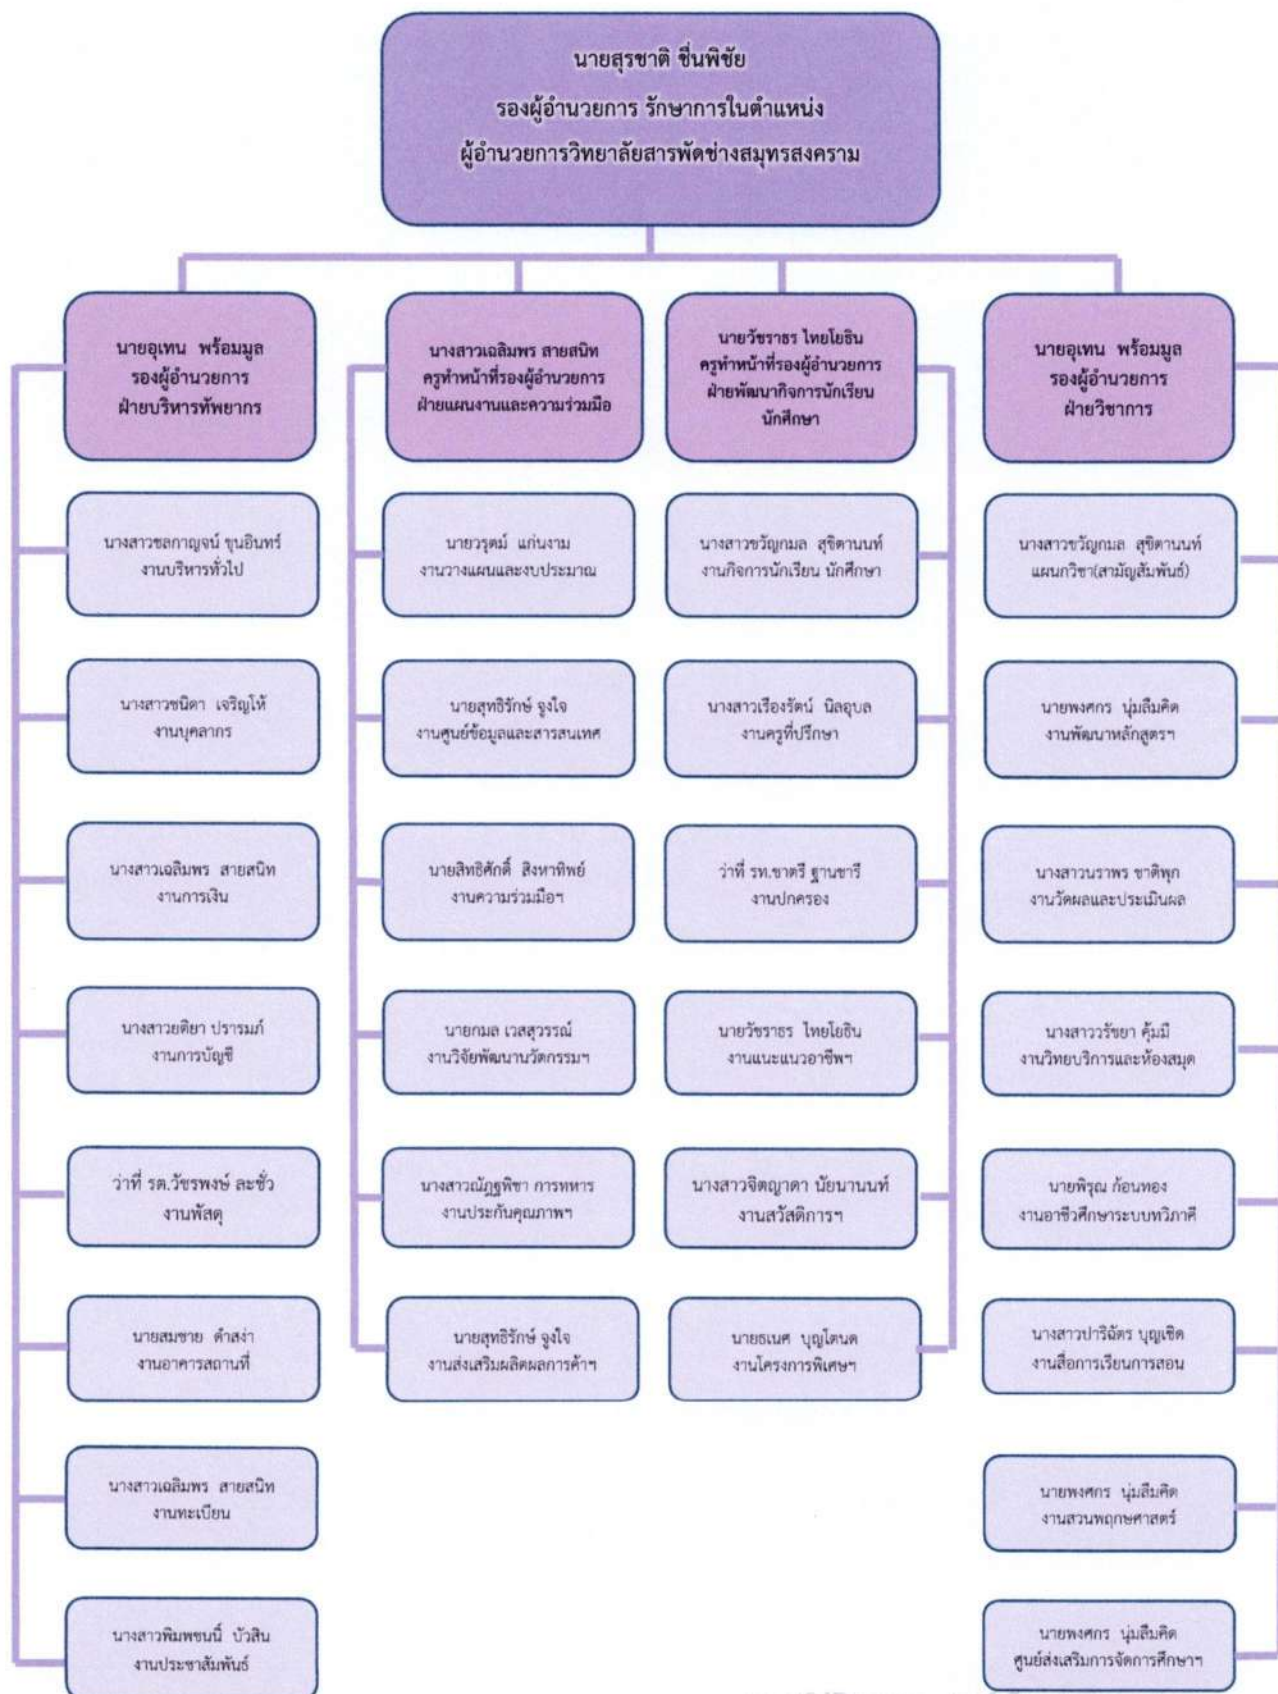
นายสุรชาติ ชื่นพิชัย
รองผู้อำนวยการ รักษาการในตำแหน่ง
ผู้อำนวยการวิทยาลัยสารพัดช่างสมุทรสงคราม

นายอุเทน พร้อมมูล
รองผู้อำนวยการ
ฝ่ายบริหารทัพยากร

นางสาวชลกาญจน์ ขุนอินทร์
งานบริหารทั่วไป

นางสาวชนิดา เจริญโห้
งานบุคลากร

นางสาวเฉลิมพร สายสนิท
งานการเงิน

นางสาวยติยา ปรารมภ์
งานการบัญชี

ว่าที่ รต.วัชรพงษ์ ละชั่ว
งานพัสดุ

นายสมชาย คำสง่า
งานอาคารสถานที่

นางสาวเฉลิมพร สายสนิท
งานทะเบียน

นางสาวพิมพชนนี่ บัวสิน
งานประชาสัมพันธ์

นางสาวเฉลิมพร สายสนิท
ครูทำหน้าที่รองผู้อำนวยการ
ฝ่ายแผนงานและความร่วมมือ

นายวรุตม์ แก่นงาม
งานวางแผนและงบประมาณ

นายสุทธิรักษ์ จูงใจ
งานศูนย์ข้อมูลและสารสนเทศ

นายสิทธิศักดิ์ สิงหาทิพย์
งานความร่วมมือฯ

นายกมล เวสสุวรรณ์
งานวิจัยพัฒนานวัตกรรมฯ

นางสาวณัฏฐพิชา การทหาร
งานประกันคุณภาพฯ

นายสุทธิรักษ์ จูงใจ
งานส่งเสริมผลิตผลการค้าฯ

นายวัชราธร ไทยโยธิน
ครูทำหน้าที่รองผู้อำนวยการ
ฝ่ายพัฒนากิจการนักเรียน
นักศึกษา

นางสาวขวัญกมล สุขิตานนท์
งานกิจการนักเรียน นักศึกษา

นางสาวเรืองรัตน์ นิลอุบล
งานครูที่ปรึกษา

ว่าที่ รท.ชาตรี ฐานชารี
งานปกครอง

นายวัชราธร ไทยโยธิน
งานแนะแนวอาชีพฯ

นางสาวจิตญาดา นัยนานนท์
งานสวัสดิการฯ

นายธเนศ บุญโตนด
งานโครงการพิเศษฯ

นายอุเทน พร้อมมูล
รองผู้อำนวยการ
ฝ่ายวิชาการ

นางสาวขวัญกมล สุขิตานนท์
แผนกวิชา(สามัญสัมพันธ์)

นายพงศกร นุ่มสืบศิต
งานพัฒนาหลักสูตรฯ

นางสาวนราพร ชาติพุก
งานวัดผลและประเมินผล

นางสาววรัชยา คุ้มมี
งานวิทยบริการและห้องสมุด

นายพิรุณ ก้อนทอง
งานอาชีวศึกษาระบบทวิภาคี

นางสาวปาริฉัตร บุญเชิด
งานสื่อการเรียนการสอน

นายพงศกร นุ่มสืบศิต
งานสวนพฤกษศาสตร์

นายพงศกร นุ่มสืบศิต
ศูนย์ส่งเสริมการจัดการศึกษาฯ